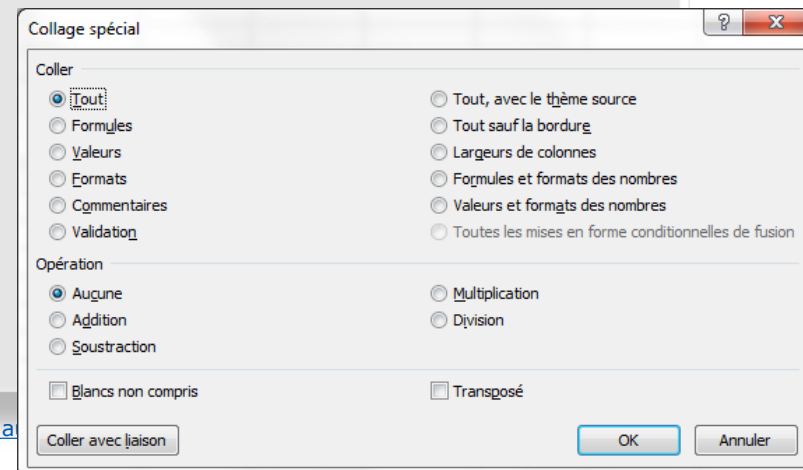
Collage spécial

?

Coller

Tout

Formules

Valeurs

Formats

Commentaires

Validation

Tout, avec le thème source

Tout sauf la bordure

Largeurs de colonnes

Formules et formats des nombres

Valeurs et formats des nombres

Toutes les mises en forme conditionnelles de fusion

Opération

Aucune

Addition

Soustraction

Multiplication

Division

Blancs non compris

Transposé

au

Coller avec liaison

OK

Annuler